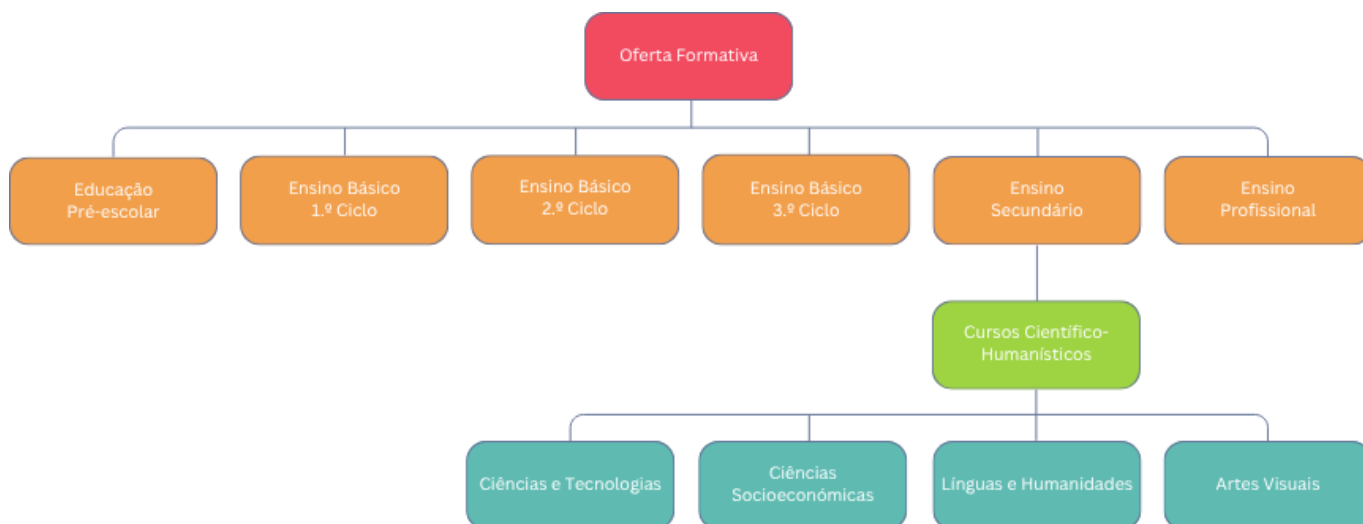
Oferta Formativa

Educação Pré-escolar

Ensino Básico 1.º Ciclo

Ensino Básico 2.º Ciclo

Ensino Básico 3.º Ciclo

Ensino Secundário

Ensino Profissional

Cursos Científico-Humanísticos

Ciências e Tecnologias

Ciências Socioeconómicas

Línguas e Humanidades

Artes Visuais